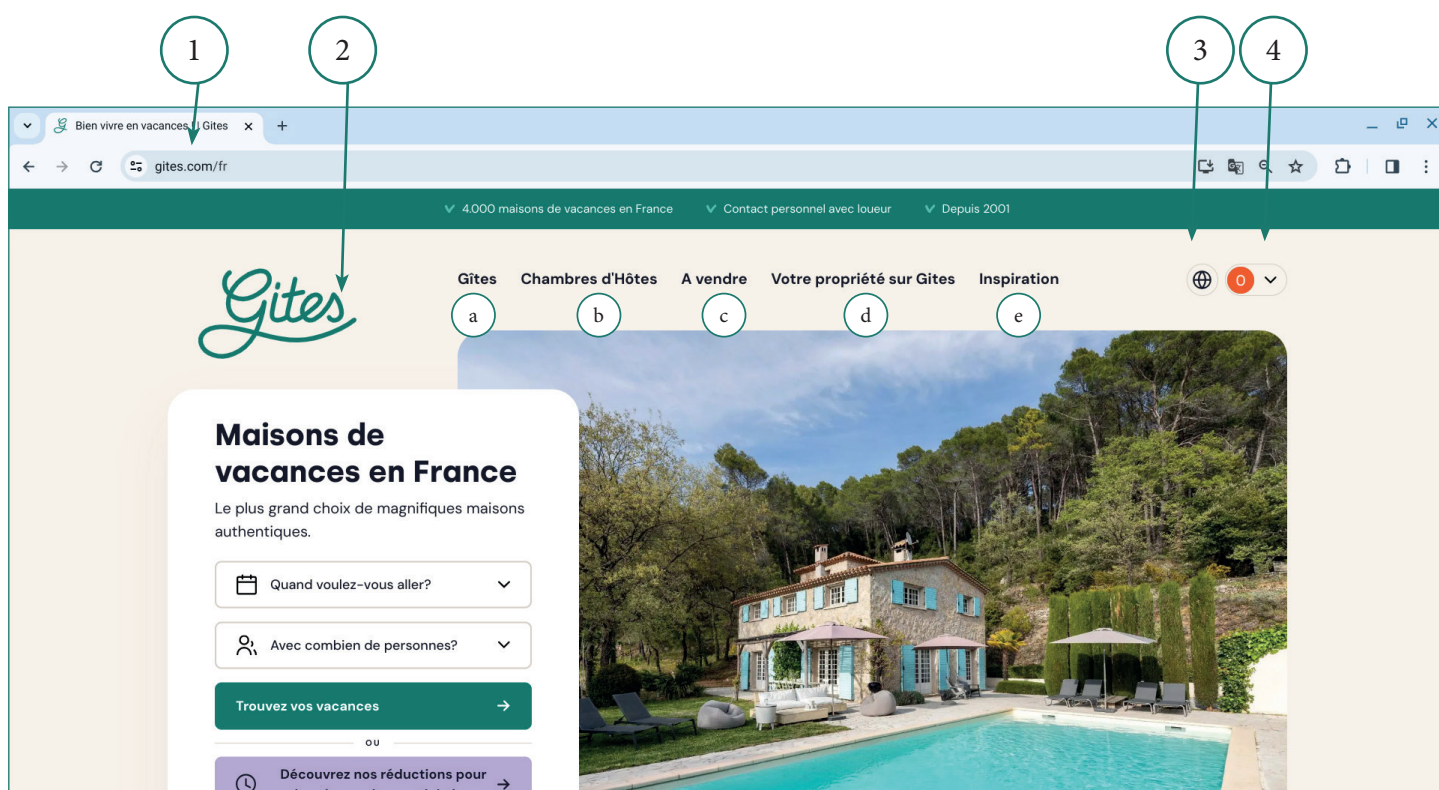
1 2 3 4

Bien vivre en vacances | Gites

gites.com/fr

4.000 maisons de vacances en France
Contact personnel avec loueur
Depuis 2001

Gites

Gîtes
a
Chambres d'Hôtes
b
A vendre
c
Votre propriété sur Gites
d
Inspiration
e

0

Maisons de vacances en France

Le plus grand choix de magnifiques maisons authentiques.

Quand voulez-vous aller?

Avec combien de personnes?

Trouvez vos vacances

ou

Découvrez nos réductions pour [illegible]